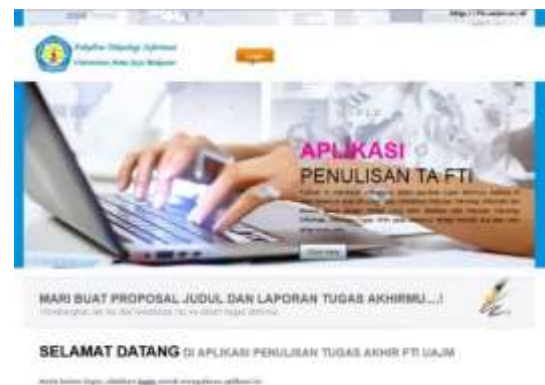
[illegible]

Fakultas Teknologi Informasi
Universitas Atma Jaya Makassar

Login

APLIKASI
PENULISAN TA FTI

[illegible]

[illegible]

MARI BUAT PROPOSAL JUDUL DAN LAPORAN TUGAS AKHIRMU...!
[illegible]

SELAMAT DATANG DI APLIKASI PENULISAN TUGAS AKHIR FTI UAJM

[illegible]